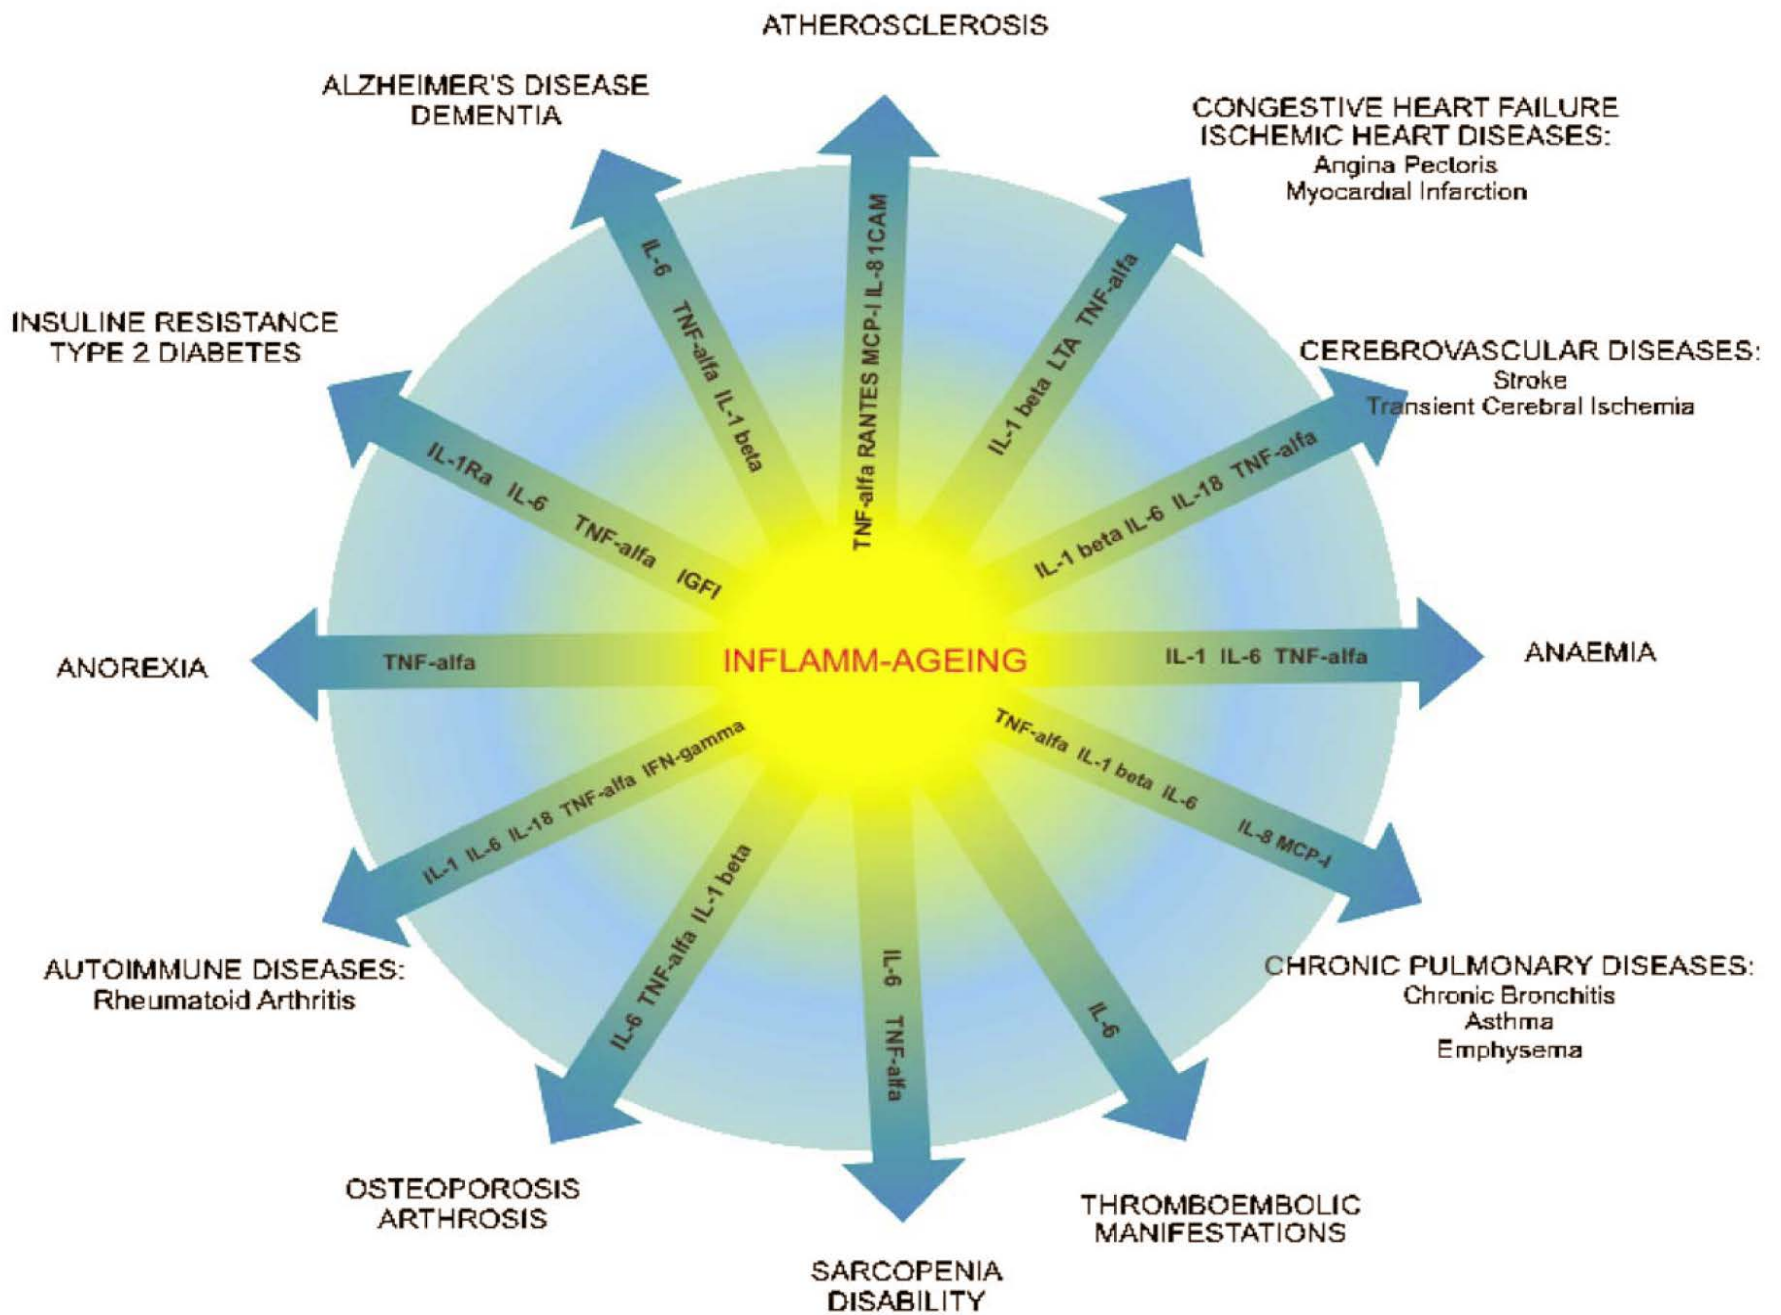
ATHEROSCLEROSIS

ALZHEIMER'S DISEASE
DEMENTIA

CONGESTIVE HEART FAILURE
ISCHEMIC HEART DISEASES:
Angina Pectoris
Myocardial Infarction

INSULINE RESISTANCE
TYPE 2 DIABETES

CEREBROVASCULAR DISEASES:
Stroke
Transient Cerebral Ischemia

IL-6 TNF-alfa IL-1 beta

TNF-alfa RANTES MCP-I IL-8 ICAM

IL-1 beta LTA TNF-alfa

IL-1Ra IL-6 TNF-alfa IGFI

IL-1 beta IL-6 IL-18 TNF-alfa

ANOREXIA

TNF-alfa

INFLAMM-AGEING

IL-1 IL-6 TNF-alfa

ANAEMIA

IL-1 IL-6 IL-18 TNF-alfa IFN-gamma

TNF-alfa IL-1 beta IL-6 IL-8 MCP-I

IL-6 TNF-alfa IL-1 beta

IL-6 TNF-alfa

IL-6

AUTOIMMUNE DISEASES:
Rheumatoid Arthritis

CHRONIC PULMONARY DISEASES:
Chronic Bronchitis
Asthma
Emphysema

OSTEOPOROSIS
ARTHROSIS

THROMBOEMBOLIC
MANIFESTATIONS

SARCOPENIA
DISABILITY